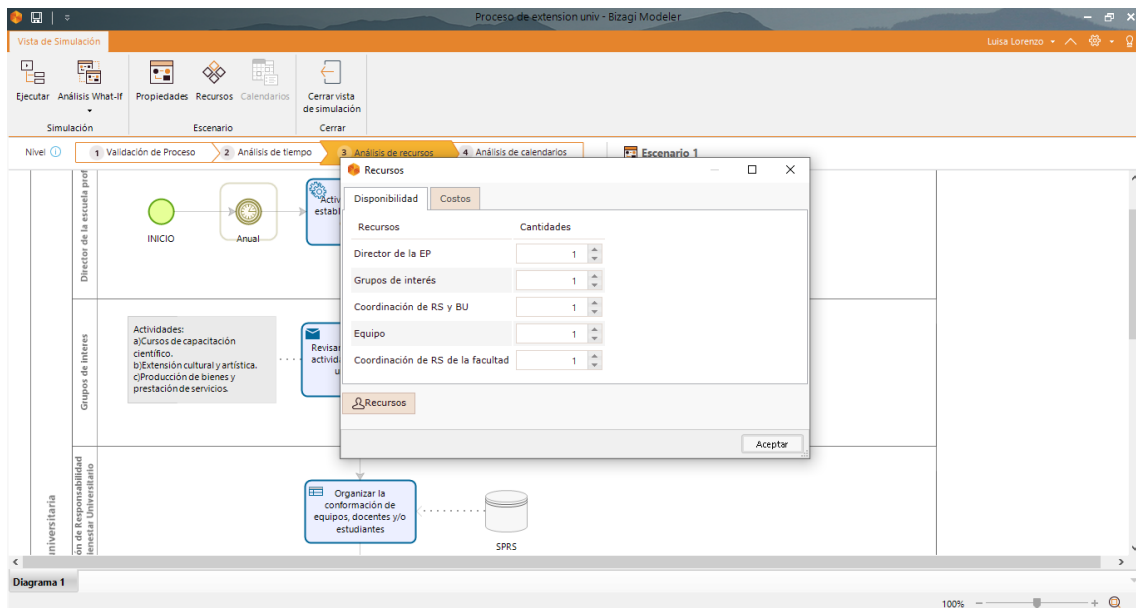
Proceso de extension univ - Bizagi Modeler

Vista de Simulación

Luisa Lorenzo

Ejecutar Análisis What-If Propiedades Recursos Calendarios Cerrar vista de simulación

Simulación Escenario Cerrar

Nivel 1 Validación de Proceso 2 Análisis de tiempo 3 Análisis de recursos 4 Análisis de calendarios Escenario 1

Director de la escuela prof

INICIO Anual Acti establ

Grupos de interes

Actividades:
a)Cursos de capacitación científico.
b)Extensión cultural y artística.
c)Producción de bienes y prestación de servicios.

Revisar activid

universitaria

ón de Responsabilidad ienestar Universitario

Organizar la conformación de equipos, docentes y/o estudiantes

SPRS

Recursos

Disponibilidad Costos

| Recursos | Cantidades |
|---|---|
| Director de la EP | 1 |
| Grupos de interés | 1 |
| Coordinación de RS y BU | 1 |
| Equipo | 1 |
| Coordinación de RS de la facultad | 1 |

Recursos

Aceptar

Diagrama 1

100%